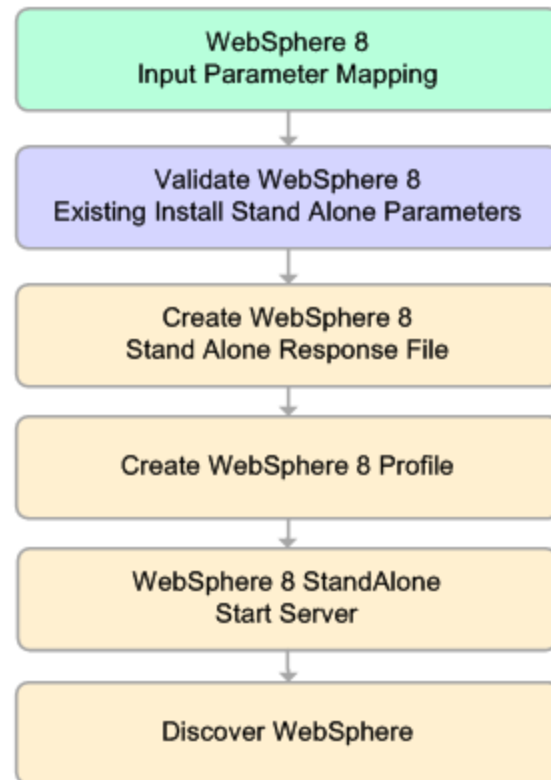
WebSphere 8
Input Parameter Mapping

Validate WebSphere 8
Existing Install Stand Alone Parameters

Create WebSphere 8
Stand Alone Response File

Create WebSphere 8 Profile

WebSphere 8 StandAlone
Start Server

Discover WebSphere